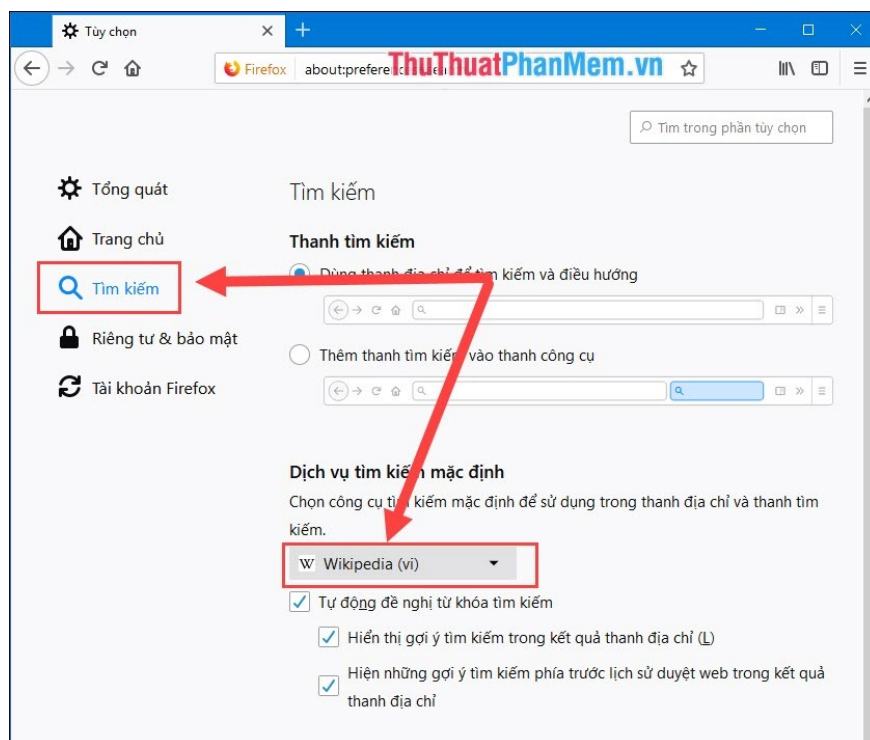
Tùy chọn ×

Firefox about:preferen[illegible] ThuThuatPhanMem.vn

Tìm trong phần tùy chọn

Tổng quát
Trang chủ
Tìm kiếm
Riêng tư & bảo mật
Tài khoản Firefox

Tìm kiếm

Thanh tìm kiếm

Dùng thanh địa chỉ để tìm kiếm và điều hướng

Thêm thanh tìm kiếm vào thanh công cụ

Dịch vụ tìm kiếm mặc định

Chọn công cụ tìm kiếm mặc định để sử dụng trong thanh địa chỉ và thanh tìm kiếm.

W Wikipedia (vi)

Tự động đề nghị từ khóa tìm kiếm

Hiển thị gợi ý tìm kiếm trong kết quả thanh địa chỉ (L)

Hiện những gợi ý tìm kiếm phía trước lịch sử duyệt web trong kết quả thanh địa chỉ